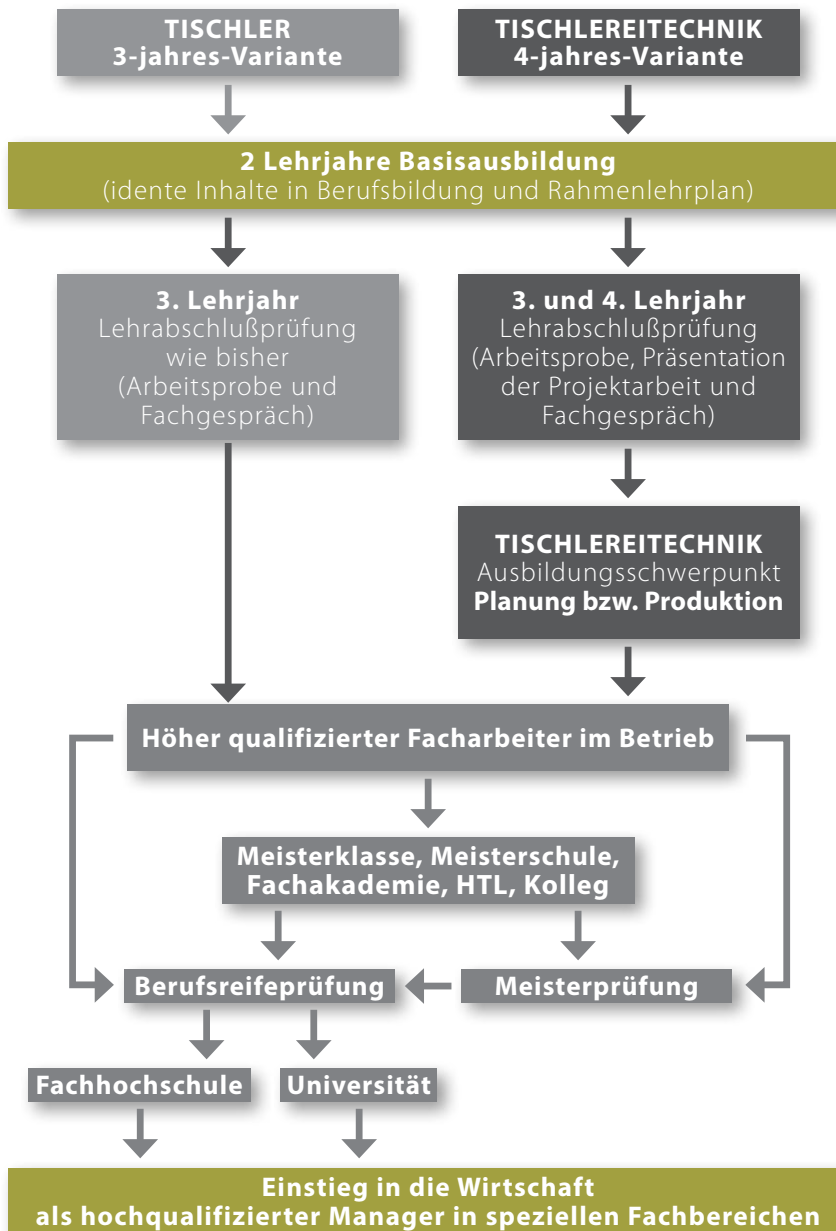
TISCHLER
3-jahres-Variante

TISCHLEREITECHNIK
4-jahres-Variante

2 Lehrjahre Basisausbildung
(idente Inhalte in Berufsbildung und Rahmenlehrplan)

3. Lehrjahr
Lehrabschlußprüfung wie bisher (Arbeitsprobe und Fachgespräch)

3. und 4. Lehrjahr
Lehrabschlußprüfung (Arbeitsprobe, Präsentation der Projektarbeit und Fachgespräch)

TISCHLEREITECHNIK
Ausbildungsschwerpunkt
Planung bzw. Produktion

Höher qualifizierter Facharbeiter im Betrieb

Meisterklasse, Meisterschule, Fachakademie, HTL, Kolleg

Berufsreifeprüfung

Meisterprüfung

Fachhochschule

Universität

Einstieg in die Wirtschaft
als hochqualifizierter Manager in speziellen Fachbereichen